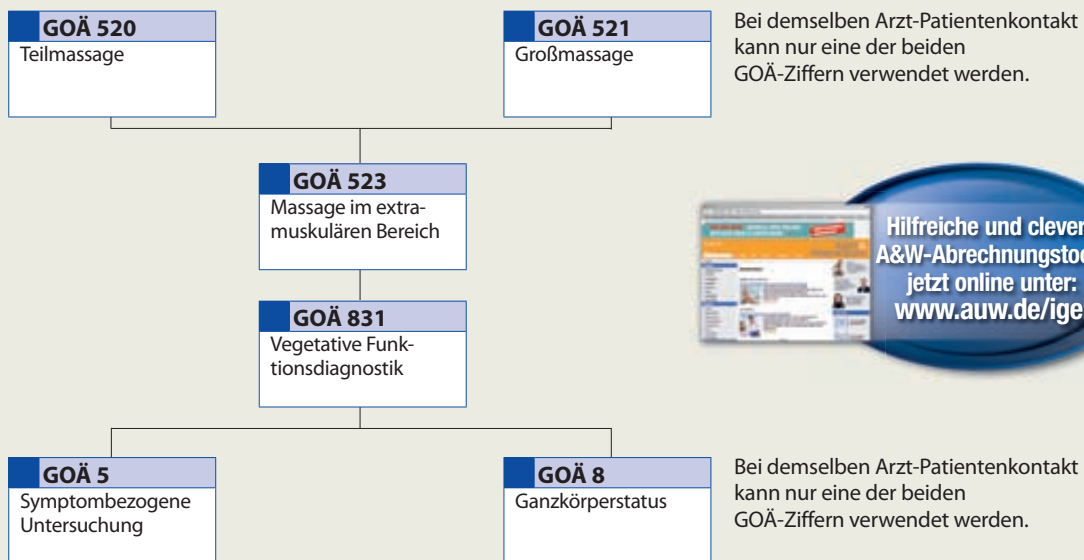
GOÄ 520
Teilmassage

GOÄ 521
Großmassage

Bei demselben Arzt-Patientenkontakt kann nur eine der beiden GOÄ-Ziffern verwendet werden.

GOÄ 523
Massage im extramuskulären Bereich

Hilfreiche und clever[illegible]
A&W-Abrechnungstoo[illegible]
jetzt online unter:
www.auw.de/ige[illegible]

GOÄ 831
Vegetative Funktionsdiagnostik

GOÄ 5
Symptombezogene Untersuchung

GOÄ 8
Ganzkörperstatus

Bei demselben Arzt-Patientenkontakt kann nur eine der beiden GOÄ-Ziffern verwendet werden.